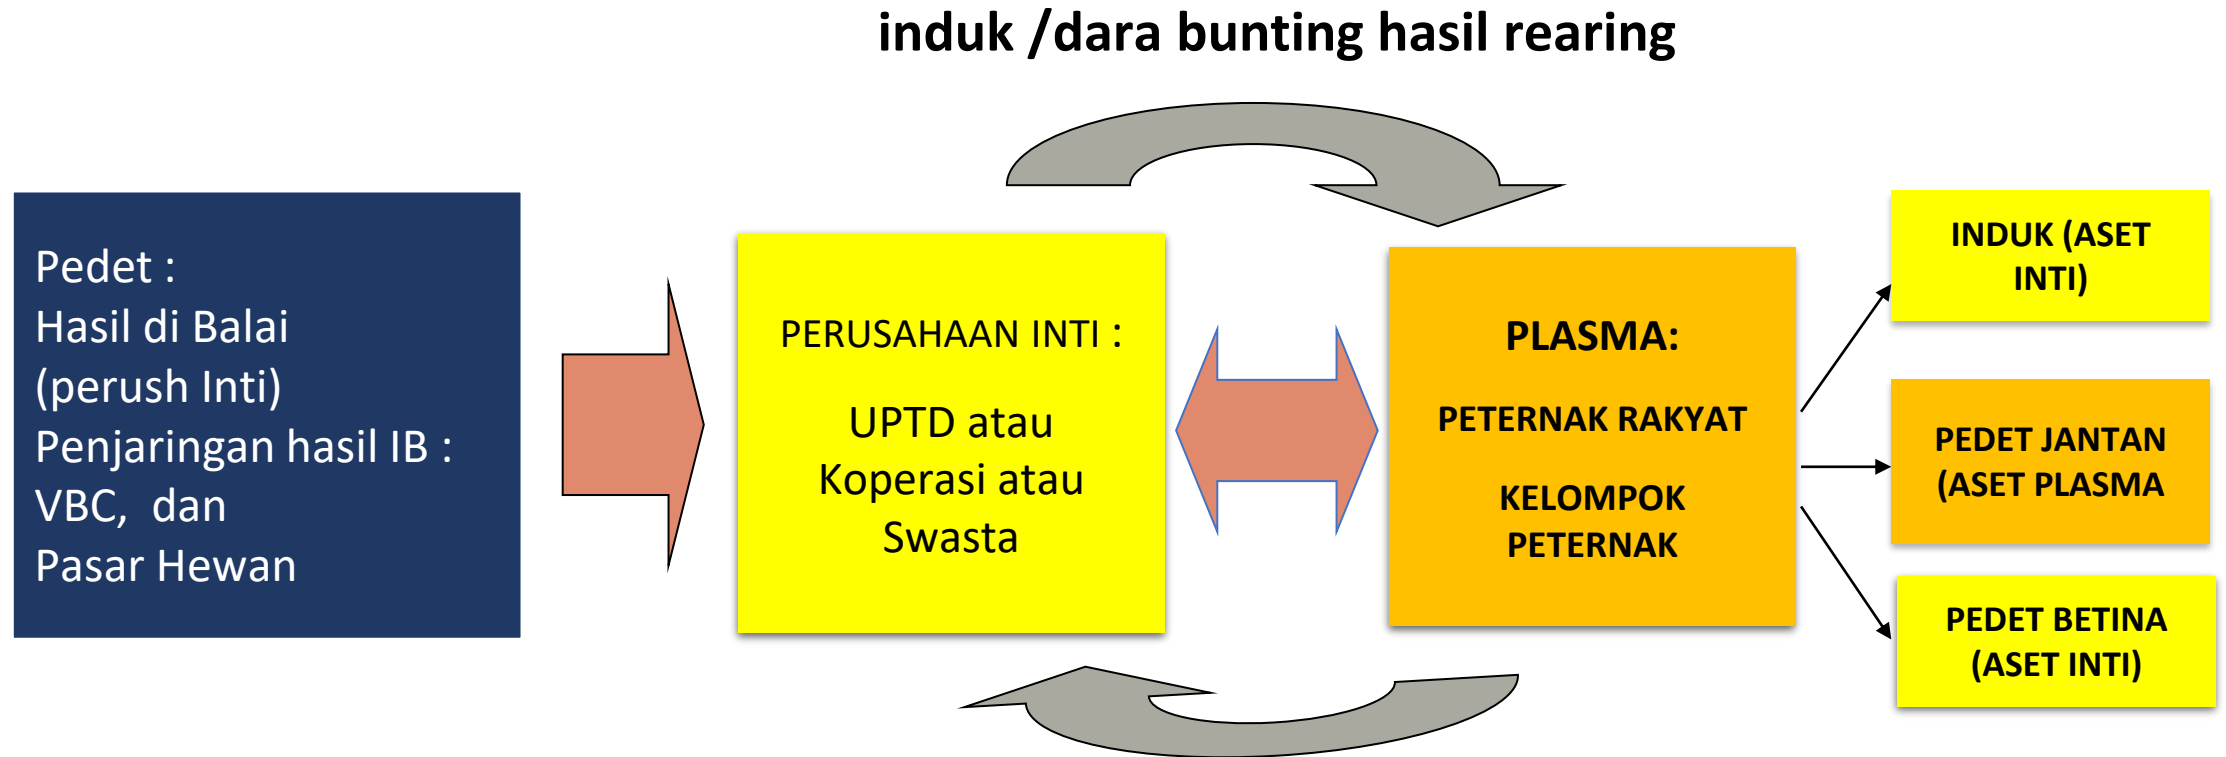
induk /dara bunting hasil rearing

Pedet :
Hasil di Balai
(perush Inti)
Penjaringan hasil IB :
VBC, dan
Pasar Hewan

PERUSAHAAN INTI :

UPTD atau
Koperasi atau
Swasta

PLASMA:

PETERNAK RAKYAT

KELOMPOK PETERNAK

INDUK (ASET INTI)

PEDET JANTAN (ASET PLASMA

PEDET BETINA (ASET INTI)